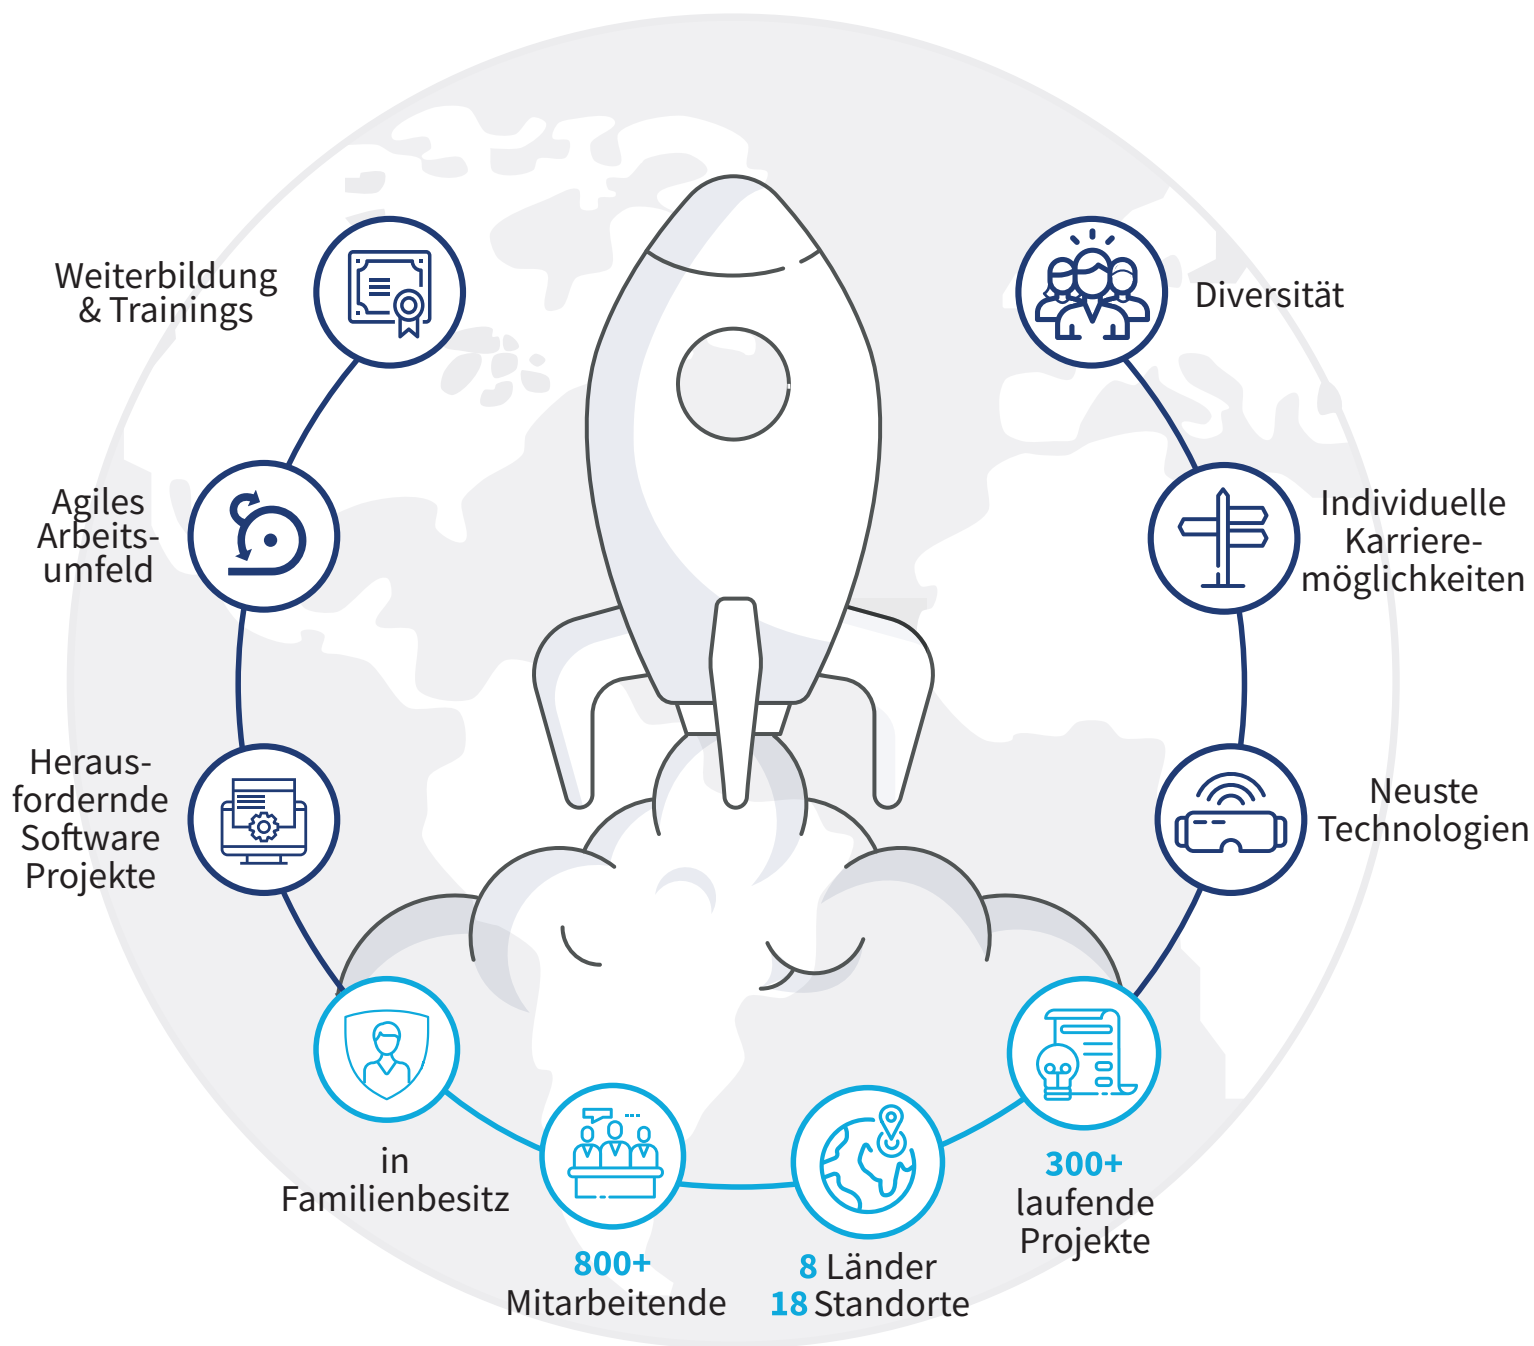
Weiterbildung & Trainings

Diversität

Agiles Arbeitsumfeld

Individuelle Karrieremöglichkeiten

Herausfordernde Software Projekte

Neuste Technologien

in Familienbesitz

800+ Mitarbeitende

8 Länder
18 Standorte

300+ laufende Projekte